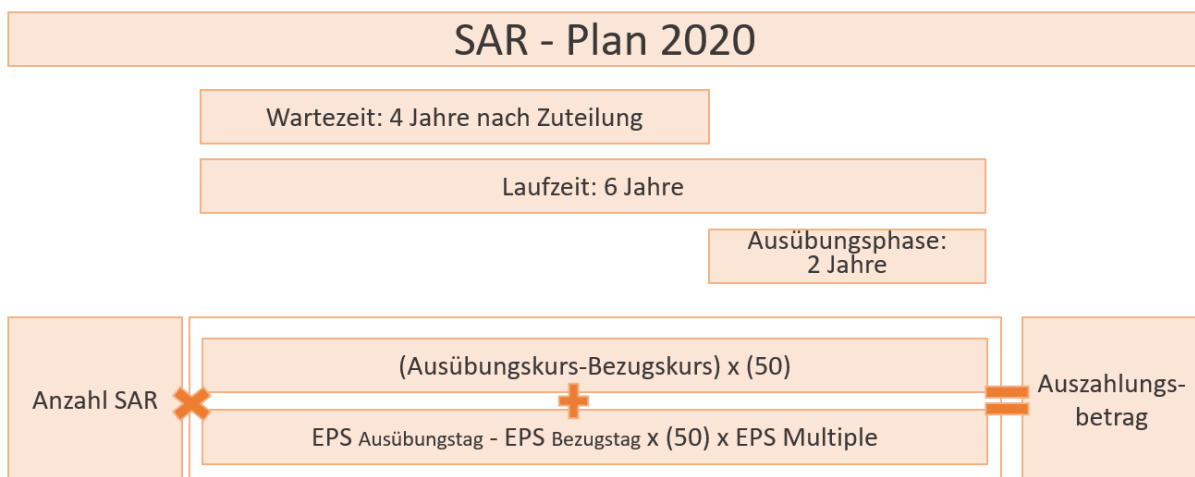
SAR - Plan 2020

Wartezeit: 4 Jahre nach Zuteilung

Laufzeit: 6 Jahre

Ausübungsphase: 2 Jahre

Anzahl SAR

(Ausübungskurs-Bezugskurs) x (50)

EPS Ausübungstag - EPS Bezugstag x (50) x EPS Multiple

Auszahlungsbetrag